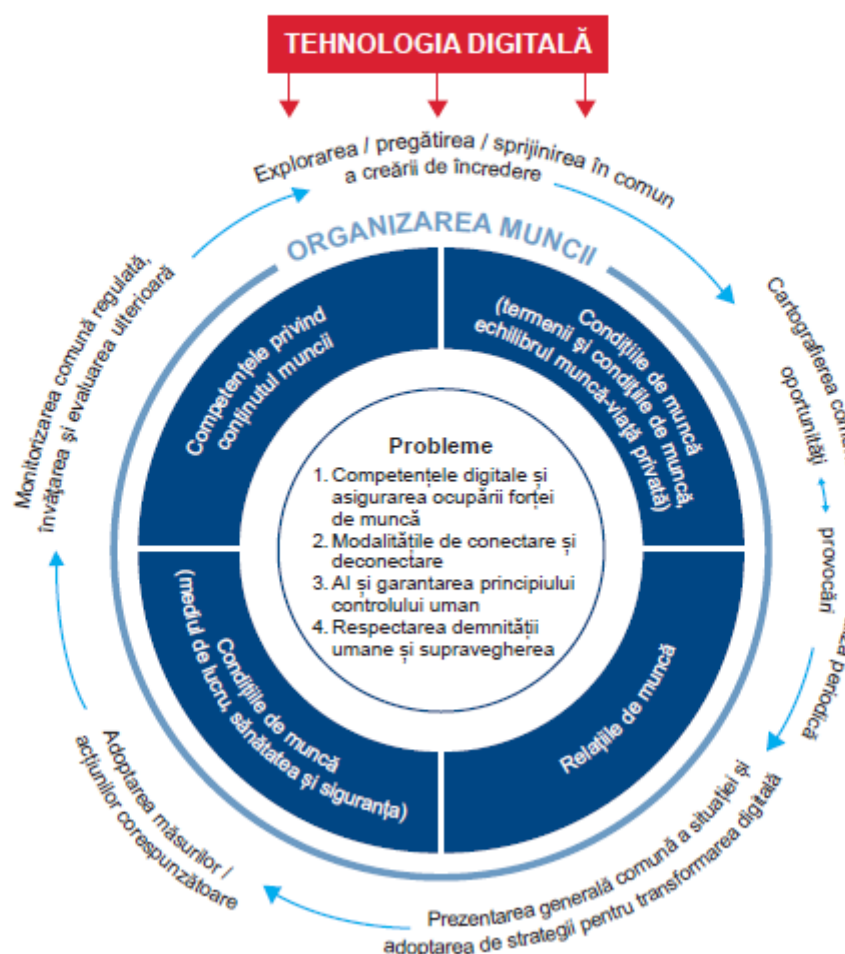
TEHNOLOGIA DIGITALĂ

Explorarea / pregătirea / sprijinirea în comun a creării de încredere

ORGANIZAREA MUNCII

Cartografierea comună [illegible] periodică

oportunități

provocări

Prezentarea generală comună a situației și adoptarea de strategii pentru transformarea digitală

Adoptarea măsurilor / acțiunilor corespunzătoare

Monitorizarea comună regulată, învățarea și evaluarea ulterioară

Competențele privind conținutul muncii

Condițiile de muncă (termenii și condițiile de muncă, echilibrul muncă-viață privată)

Condițiile de muncă (mediul de lucru, sănătatea și siguranța)

Relațiile de muncă

Probleme
1. Competențele digitale și asigurarea ocupării forței de muncă
2. Modalitățile de conectare și deconectare
3. AI și garantarea principiului controlului uman
4. Respectarea demnității umane și supravegherea